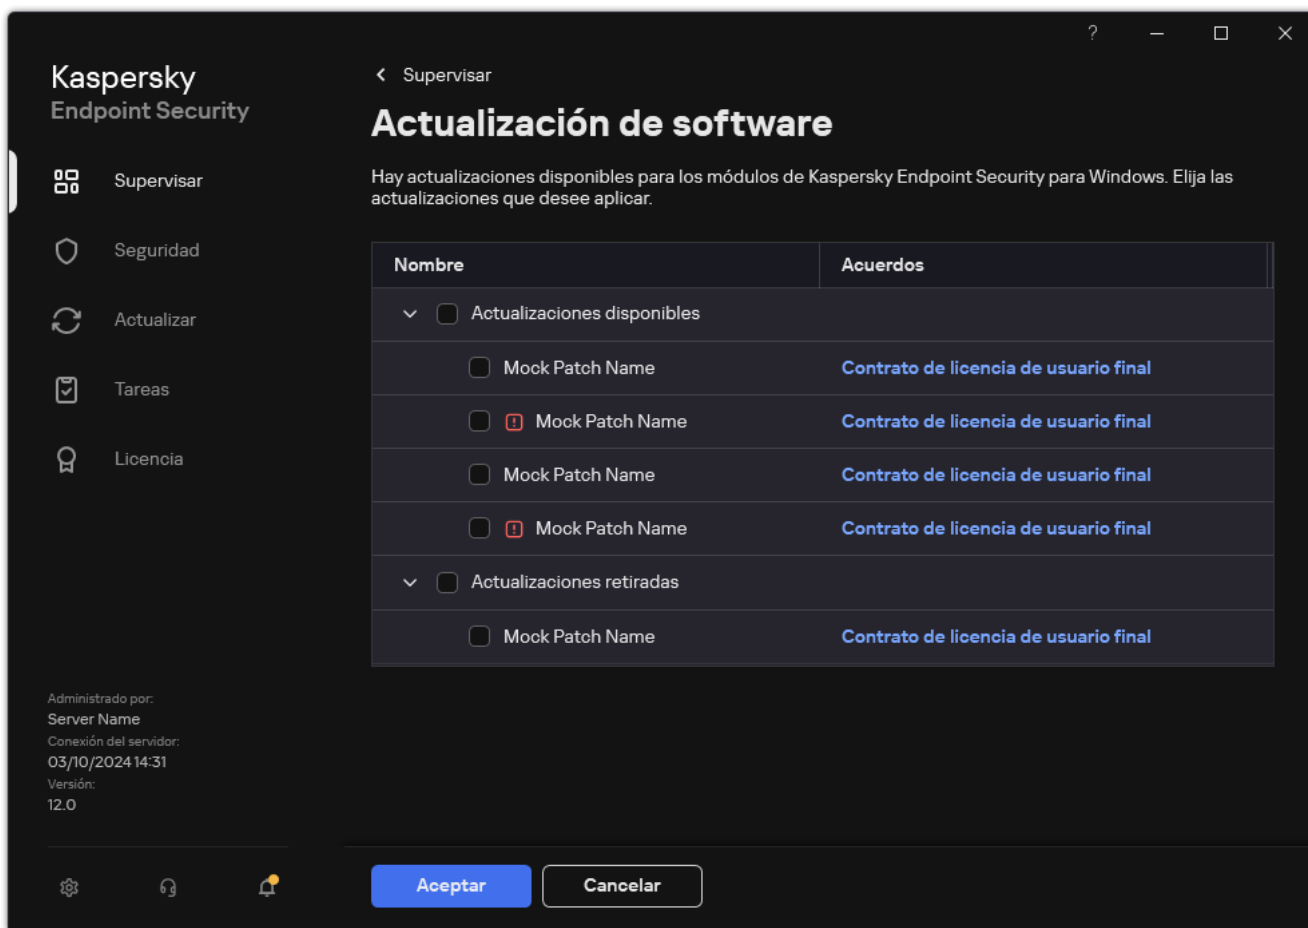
?

Kaspersky
Endpoint Security

Supervisar
Seguridad
Actualizar
Tareas
Licencia

Administrado por:
Server Name
Conexión del servidor:
03/10/2024 14:31
Versión:
12.0

Supervisar

Actualización de software

Hay actualizaciones disponibles para los módulos de Kaspersky Endpoint Security para Windows. Elija las actualizaciones que desee aplicar.

| Nombre | Acuerdos |
|---|---|
| Actualizaciones disponibles | |
| Mock Patch Name | Contrato de licencia de usuario final |
| Mock Patch Name | Contrato de licencia de usuario final |
| Mock Patch Name | Contrato de licencia de usuario final |
| Mock Patch Name | Contrato de licencia de usuario final |
| Actualizaciones retiradas | |
| Mock Patch Name | Contrato de licencia de usuario final |

Aceptar
Cancelar